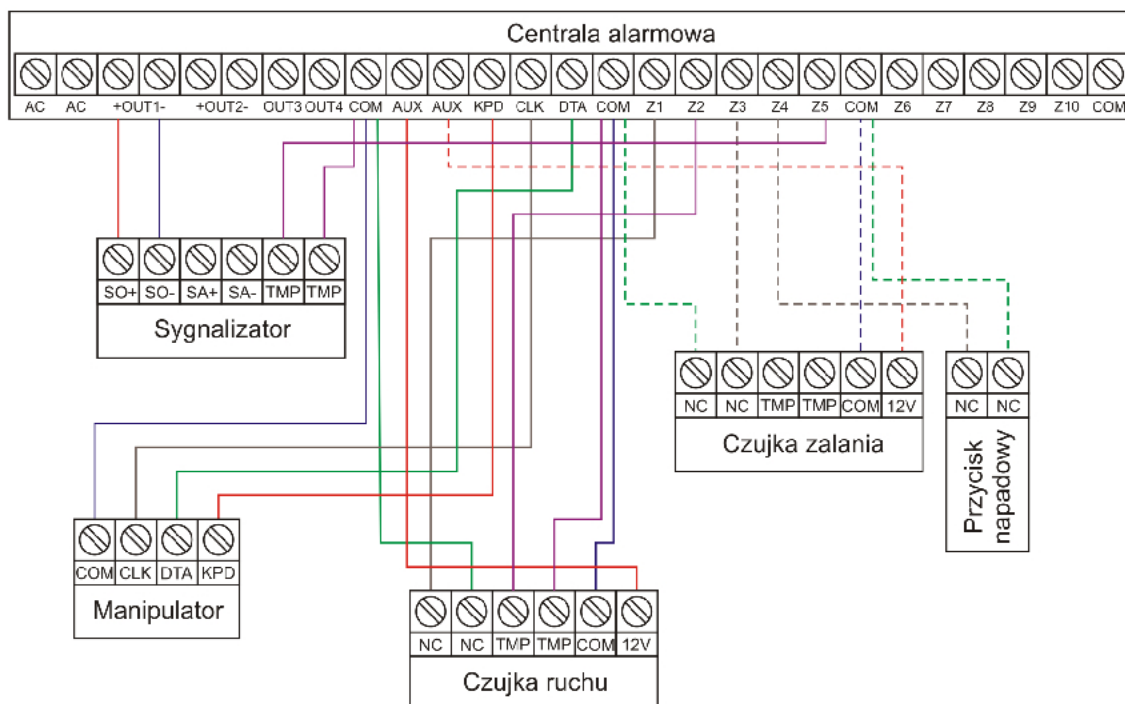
Centrala alarmowa

AC AC +OUT1- +OUT2- OUT3 OUT4 COM AUX AUX KPD CLK DTA COM Z1 Z2 Z3 Z4 Z5 COM Z6 Z7 Z8 Z9 Z10 COM

SO+ SO- SA+ SA- TMP TMP

Sygnalizator

NC NC TMP TMP COM 12V

Czujka zalania

NC NC

Przycisk napadowy

COM CLK DTA KPD

Manipulator

NC NC TMP TMP COM 12V

Czujka ruchu